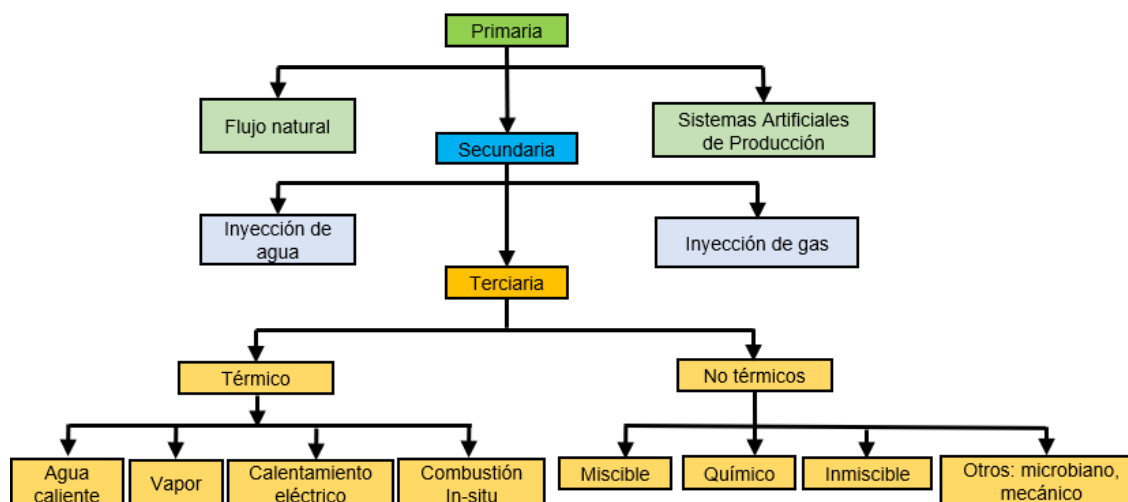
Primaria

Flujo natural

Sistemas Artificiales de Producción

Secundaria

Inyección de agua

Inyección de gas

Terciaria

Térmico

No térmicos

Agua caliente

Vapor

Calentamiento eléctrico

Combustión In-situ

Miscible

Químico

Inmiscible

Otros: microbiano, mecánico